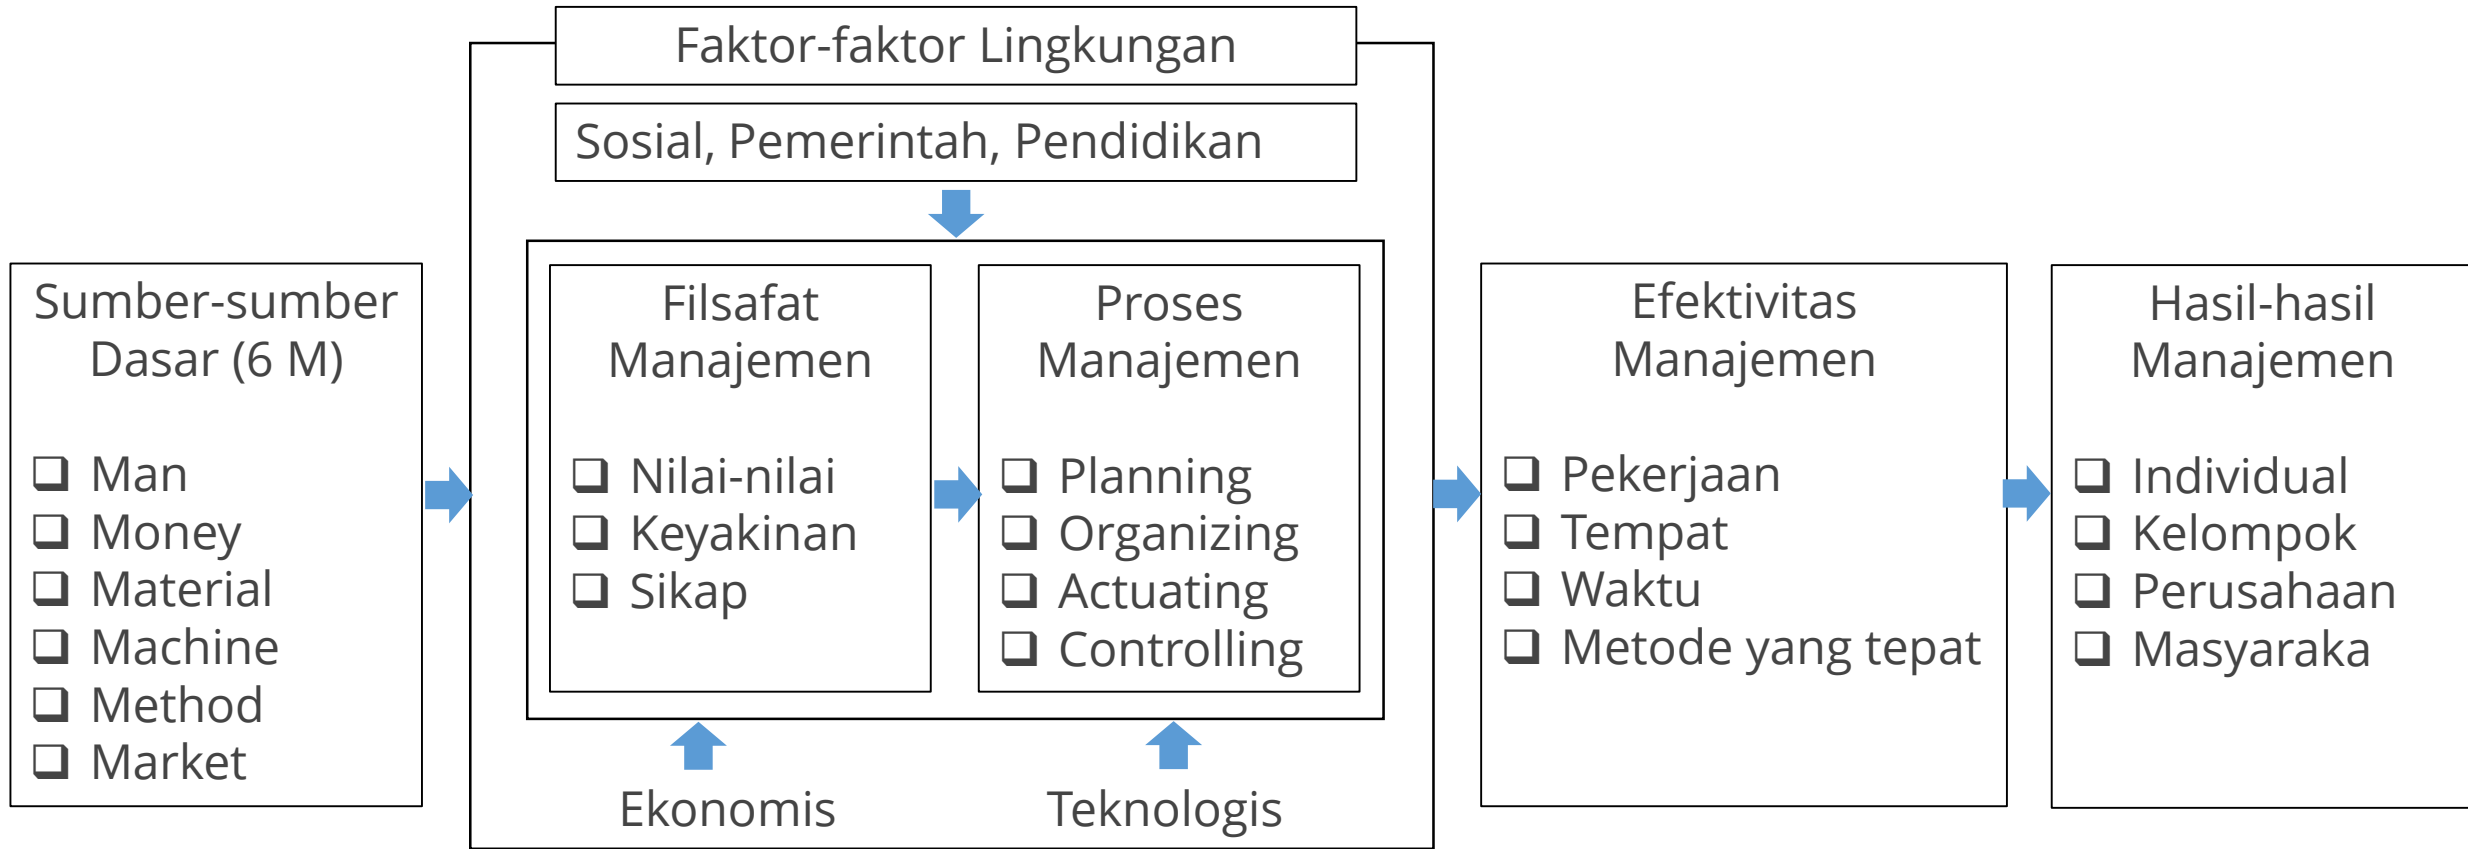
Faktor-faktor Lingkungan

Sosial, Pemerintah, Pendidikan

Sumber-sumber Dasar (6 M)

❑ Man
❑ Money
❑ Material
❑ Machine
❑ Method
❑ Market

Filsafat Manajemen

❑ Nilai-nilai
❑ Keyakinan
❑ Sikap

Proses Manajemen

❑ Planning
❑ Organizing
❑ Actuating
❑ Controlling

Ekonomis

Teknologis

Efektivitas Manajemen

❑ Pekerjaan
❑ Tempat
❑ Waktu
❑ Metode yang tepat

Hasil-hasil Manajemen

❑ Individual
❑ Kelompok
❑ Perusahaan
❑ Masyaraka